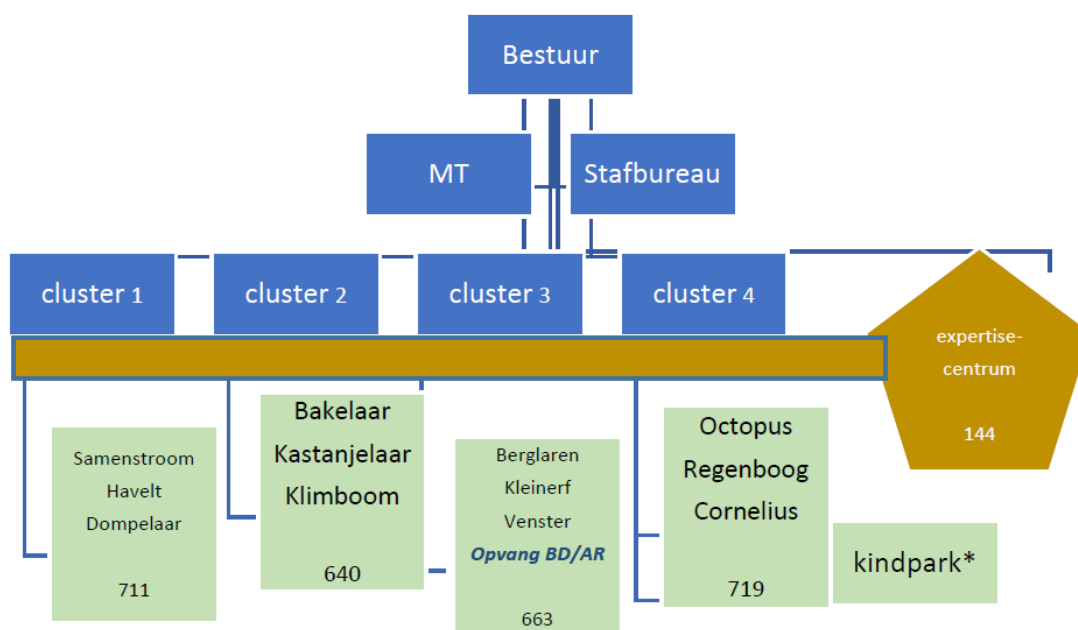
Bestuur

MT

Stafbureau

cluster 1

cluster 2

cluster 3

cluster 4

expertise-centrum

144

Samenstroom
Havelt
Dompelaar

711

Bakelaar
Kastanjelaar
Klimboom

640

Berglaren
Kleinerf
Venster
Opvang BD/AR

663

Octopus
Regenboog
Cornelius

719

kindpark*